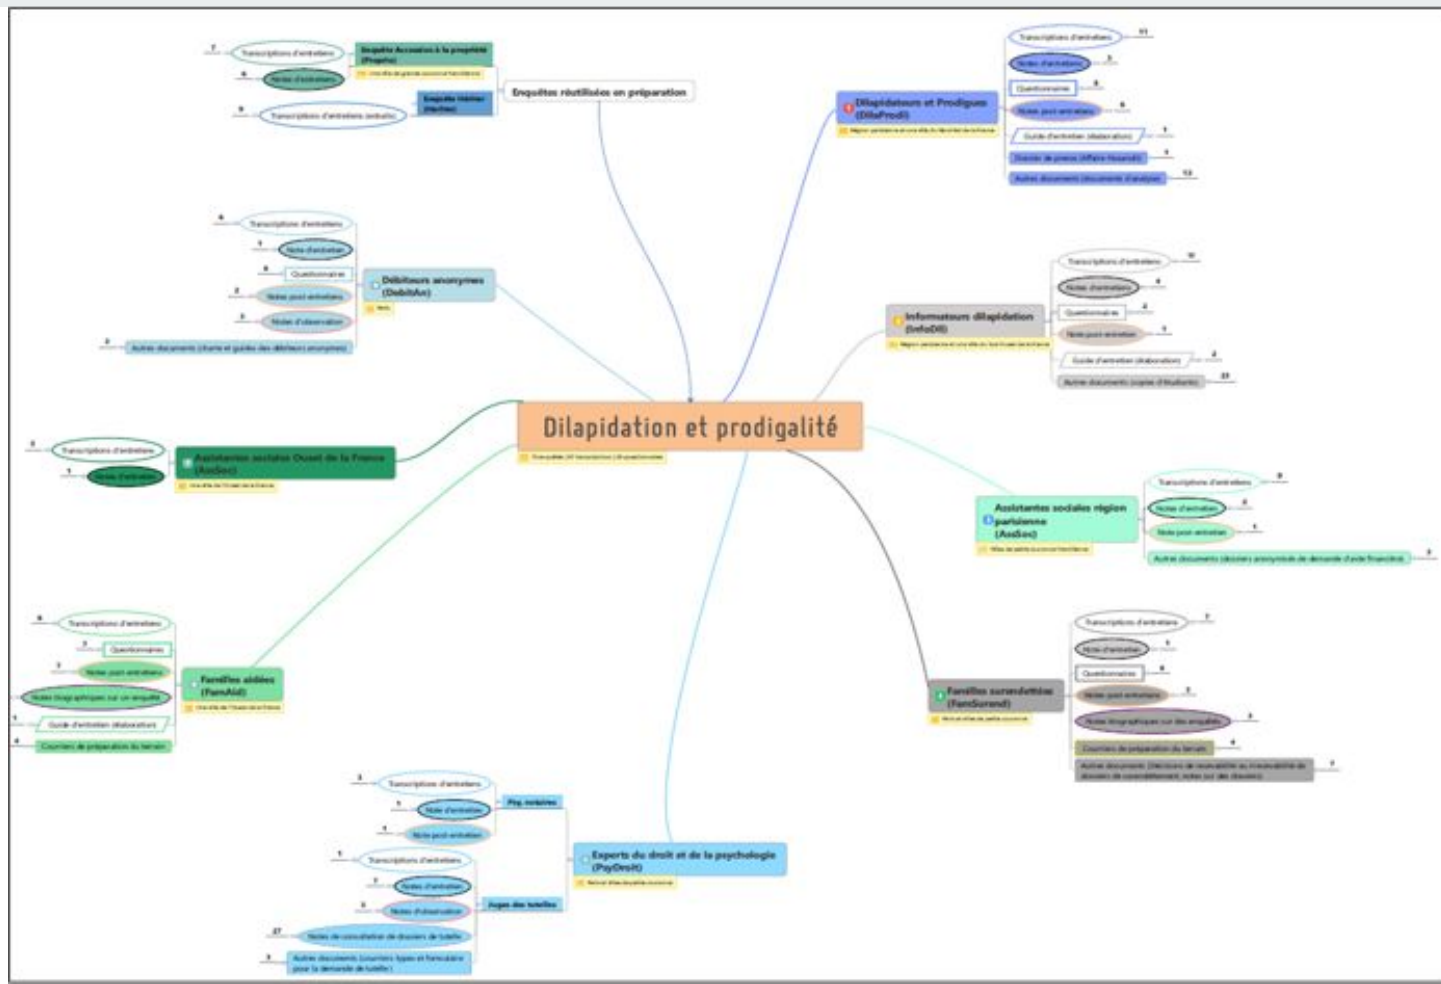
Dilapidation et prodigalité

Enquêtes réutilisées en préparation

Transcriptions d'entretiens
Enquête Accession à la propriété (Proprio)
Notes d'entretiens
Enquête Hériter (Hériter)
Transcriptions d'entretiens (extraits)

Dilapidateurs et Prodigues (DilaProdi)
Transcriptions d'entretiens
Notes d'entretiens
Questionnaire
Notes post entretiens
Guide d'entretien (élaboration)
Dossier de presse (Affaire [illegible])
Autres documents (documents d'analyse)

Débiteurs anonymes (DebitAn)
Transcriptions d'entretiens
Note d'entretien
Questionnaire
Notes post entretiens
Notes d'observation
Autres documents (charte et guides des débiteurs anonymes)

Informateurs dilapidation (InfoDil)
Transcriptions d'entretiens
Notes d'entretiens
Questionnaire
Notes post entretien
Guide d'entretien (élaboration)
Autres documents (copies d'étudiants)

Assistantes sociales Ouest de la France (AssSoc)
Transcriptions d'entretiens
Notes d'entretien

Assistantes sociales région parisienne (AssSoc)
Transcriptions d'entretiens
Notes d'entretien
Note post entretien
Autres documents (dossiers anonymisés de demande d'aide financière)

Familles aidées (FamAid)
Transcriptions d'entretiens
Questionnaires
Notes post entretiens
Notes biographiques sur un enquêté
Guide d'entretien (élaboration)
Courriers de préparation du terrain

Familles surendettées (FamSurend)
Transcriptions d'entretiens
Note d'entretien
Questionnaires
Notes post entretiens
Notes biographiques sur des enquêtés
Courriers de préparation du terrain
Autres documents ([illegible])

Experts du droit et de la psychologie (PsyDroit)
Psy. notaires
Transcriptions d'entretiens
Notes d'entretien
Note post entretien
Juges des tutelles
Transcriptions d'entretiens
Notes d'entretien
Notes d'observation
Notes de consultation de dossiers de tutelle
Autres documents (courriers types et formulaire pour la demande de tutelle)